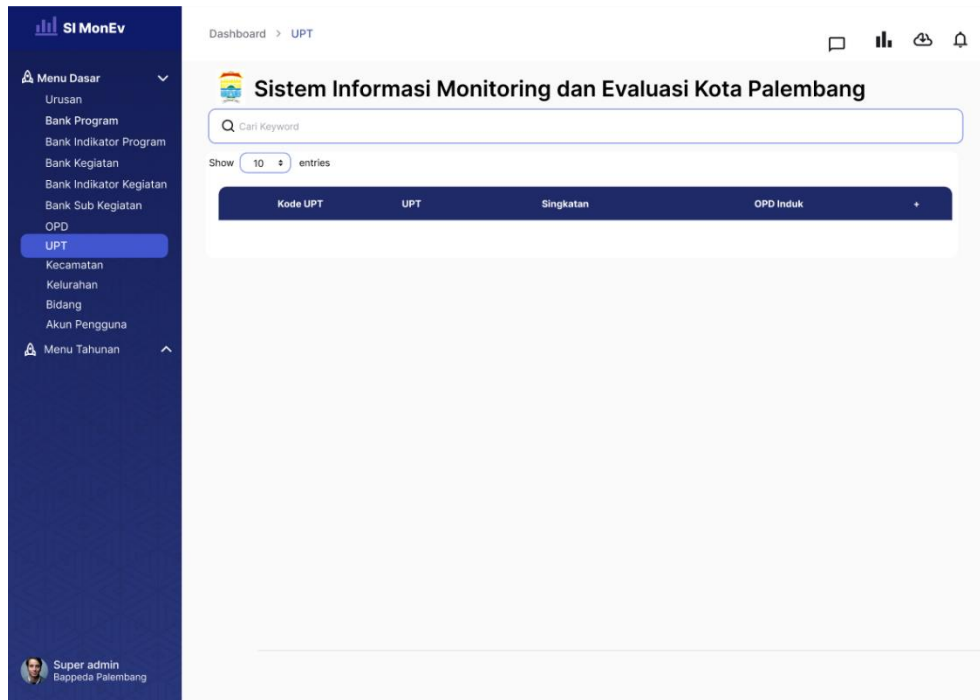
SI MonEv

Menu Dasar
Urusan
Bank Program
Bank Indikator Program
Bank Kegiatan
Bank Indikator Kegiatan
Bank Sub Kegiatan
OPD
UPT
Kecamatan
Kelurahan
Bidang
Akun Pengguna
Menu Tahunan

Super admin
Bappeda Palembang

Dashboard > UPT

Sistem Informasi Monitoring dan Evaluasi Kota Palembang

Cari Keyword

Show 10 entries

| Kode UPT | UPT | Singkatan | OPD Induk | + |
|---|---|---|---|---|